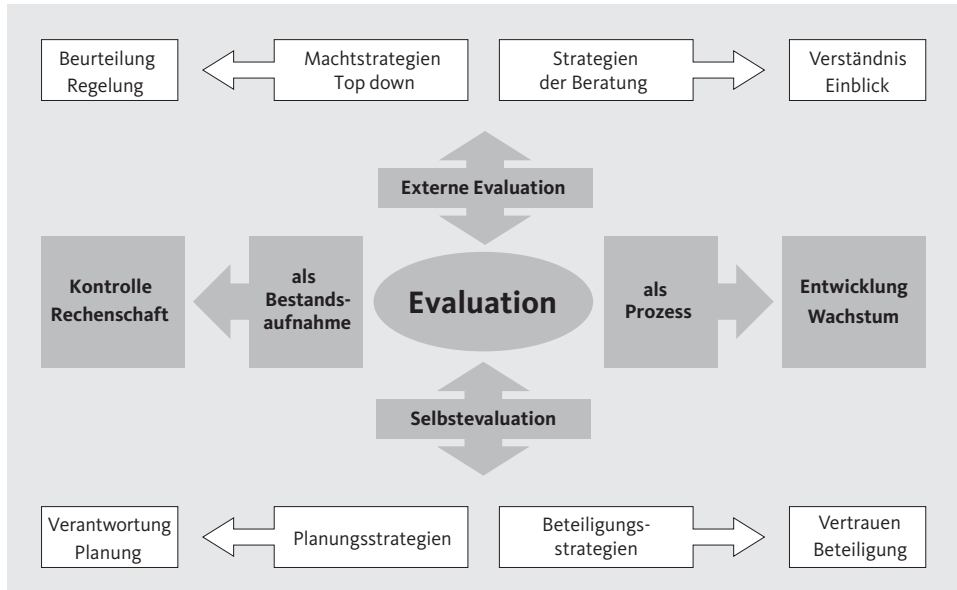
Beurteilung Regelung

Machtstrategien Top down

Strategien der Beratung

Verständnis Einblick

Externe Evaluation

Kontrolle Rechenschaft

als Bestandsaufnahme

Evaluation

als Prozess

Entwicklung Wachstum

Selbstevaluation

Verantwortung Planung

Planungsstrategien

Beteiligungsstrategien

Vertrauen Beteiligung